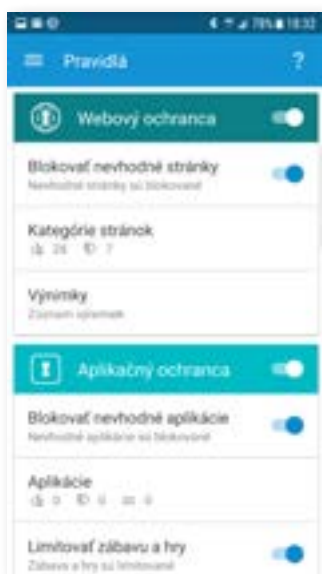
78% 18:32

Pravidlá

?

Webový ochranca

Blokovať nevhodné stránky

Nevhodné stránky sú blokované

Kategórie stránok

24 7

Výnimky

Zoznam výnimiek

Aplikačný ochranca

Blokovať nevhodné aplikácie

Nevhodné aplikácie sú blokované

Aplikácie

0 0 0

Limitovať zábavu a hry

Zábava a hry sú limitované